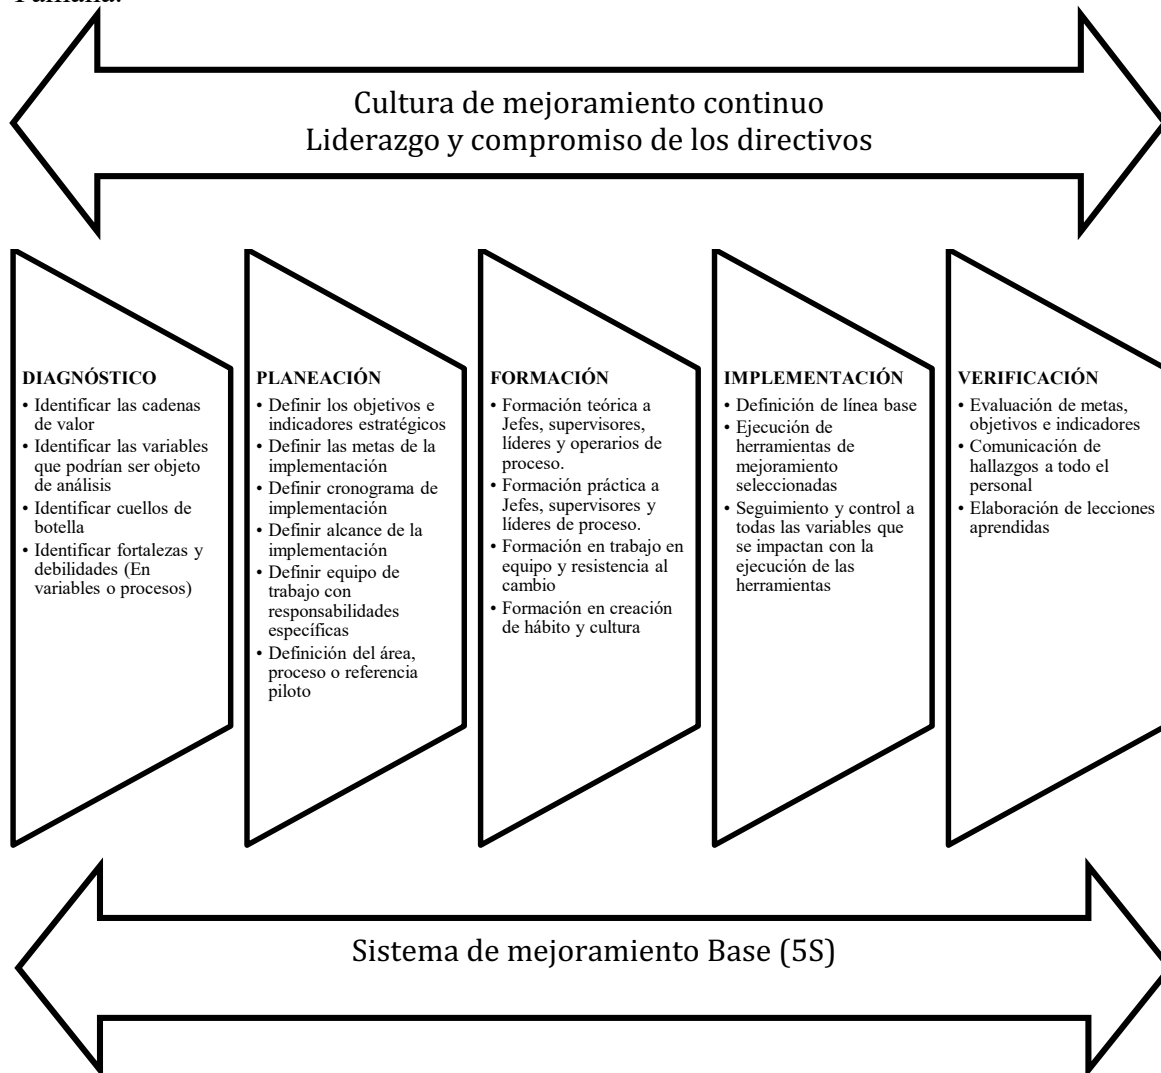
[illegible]

Cultura de mejoramiento continuo
Liderazgo y compromiso de los directivos

DIAGNÓSTICO
• Identificar las cadenas de valor
• Identificar las variables que podrían ser objeto de análisis
• Identificar cuellos de botella
• Identificar fortalezas y debilidades (En variables o procesos)

PLANEACIÓN
• Definir los objetivos e indicadores estratégicos
• Definir las metas de la implementación
• Definir cronograma de implementación
• Definir alcance de la implementación
• Definir equipo de trabajo con responsabilidades específicas
• Definición del área, proceso o referencia piloto

FORMACIÓN
• Formación teórica a Jefes, supervisores, líderes y operarios de proceso.
• Formación práctica a Jefes, supervisores y líderes de proceso.
• Formación en trabajo en equipo y resistencia al cambio
• Formación en creación de hábito y cultura

IMPLEMENTACIÓN
• Definición de línea base
• Ejecución de herramientas de mejoramiento seleccionadas
• Seguimiento y control a todas las variables que se impactan con la ejecución de las herramientas

VERIFICACIÓN
• Evaluación de metas, objetivos e indicadores
• Comunicación de hallazgos a todo el personal
• Elaboración de lecciones aprendidas

Sistema de mejoramiento Base (5S)